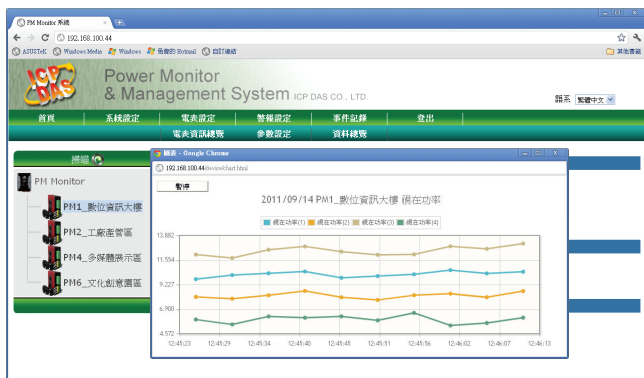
PM Monitor 系統

192.168.100.44

ASUSTeK Windows Media Windows 免費的 Hotmail 自訂連結 其他書籤

ICP DAS

Power Monitor
& Management System ICP DAS CO., LTD.

語系 繁體中文

首頁 系統設定 電表設定 警報設定 事件記錄 登出

電表資訊總覽 參數設定 資料總覽

架構

PM Monitor

PM1_數位資訊大樓

PM2_工廠產管區

PM4_多媒體展示區

PM6_文化創意園區

圖表 - Google Chrome

192.168.100.44/device/chart.html

暫停

2011/09/14 PM1_數位資訊大樓 視在功率

視在功率(1) 視在功率(2) 視在功率(3) 視在功率(4)

13.882
11.554
9.227
6.900
4.572

12:45:23 12:45:29 12:45:34 12:45:40 12:45:45 12:45:51 12:45:56 12:46:02 12:46:07 12:46:13